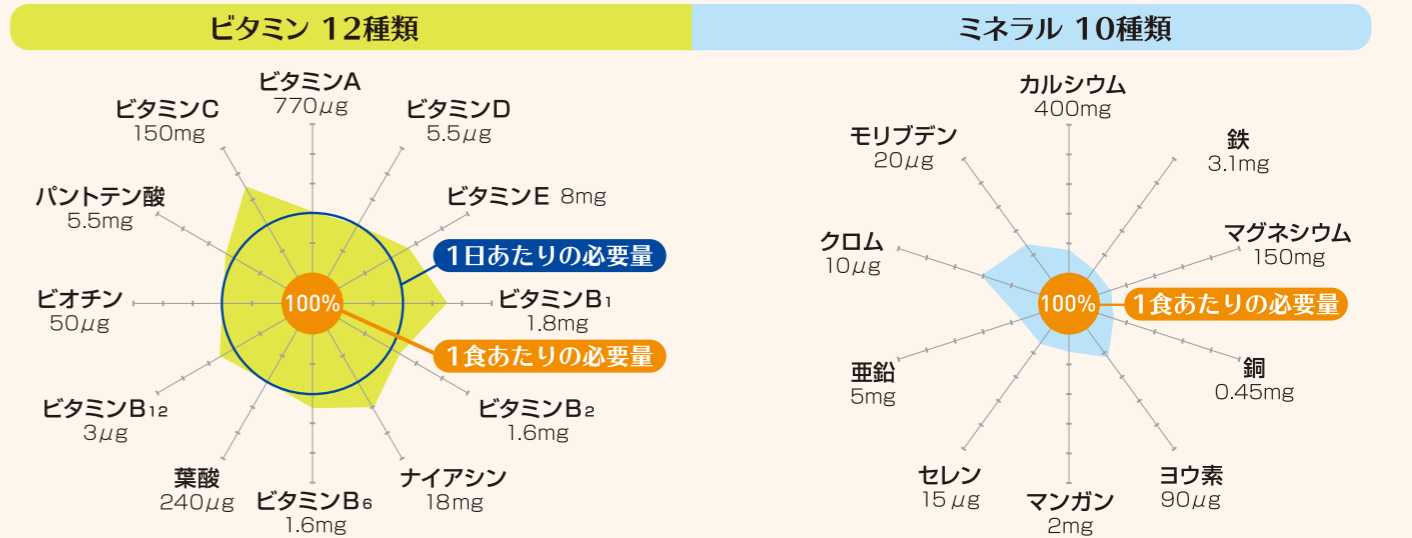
ビタミン 12種類

ビタミンA
770μg

ビタミンD
5.5μg

ビタミンE 8mg

1日あたりの必要量

ビタミンB1
1.8mg

1食あたりの必要量

ビタミンB2
1.6mg

ナイアシン
18mg

ビタミンB6
1.6mg

葉酸
240μg

ビタミンB12
3μg

ビオチン
50μg

パントテン酸
5.5mg

ビタミンC
150mg

100%

ミネラル 10種類

カルシウム
400mg

鉄
3.1mg

マグネシウム
150mg

1食あたりの必要量

銅
0.45mg

ヨウ素
90μg

マンガン
2mg

セレン
15 μg

亜鉛
5mg

クロム
10μg

モリブデン
20μg

100%